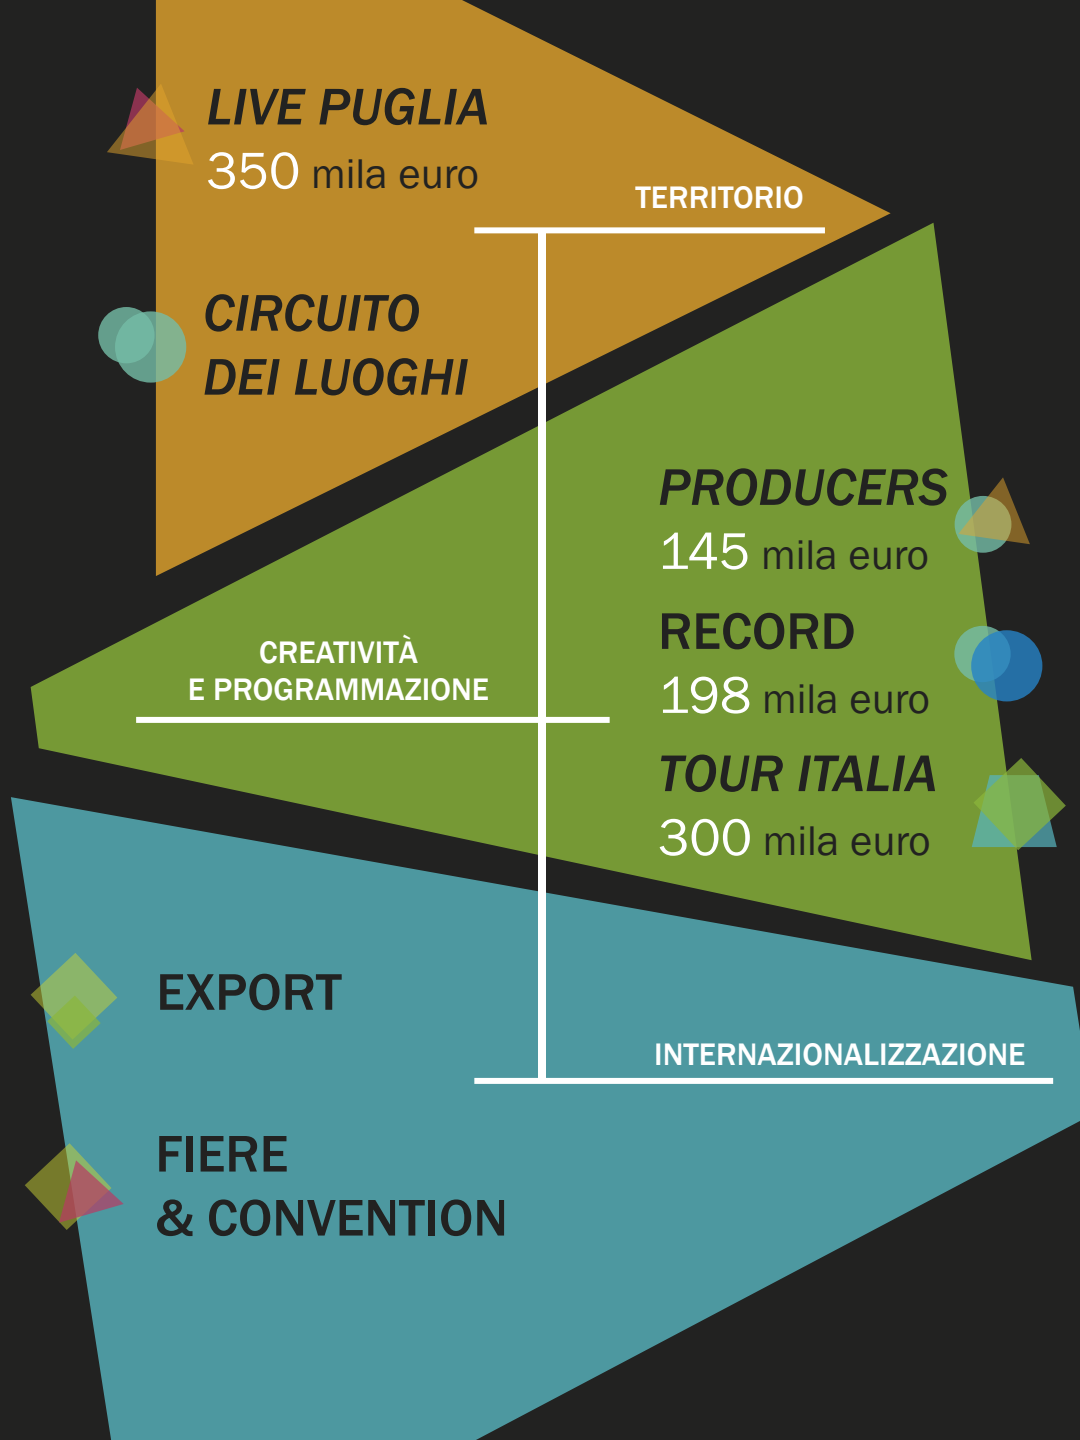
LIVE PUGLIA
350 mila euro

TERRITORIO

CIRCUITO
DEI LUOGHI

PRODUCERS
145 mila euro

RECORD
198 mila euro

CREATIVITÀ
E PROGRAMMAZIONE

TOUR ITALIA
300 mila euro

EXPORT

INTERNAZIONALIZZAZIONE

FIERE
& CONVENTION